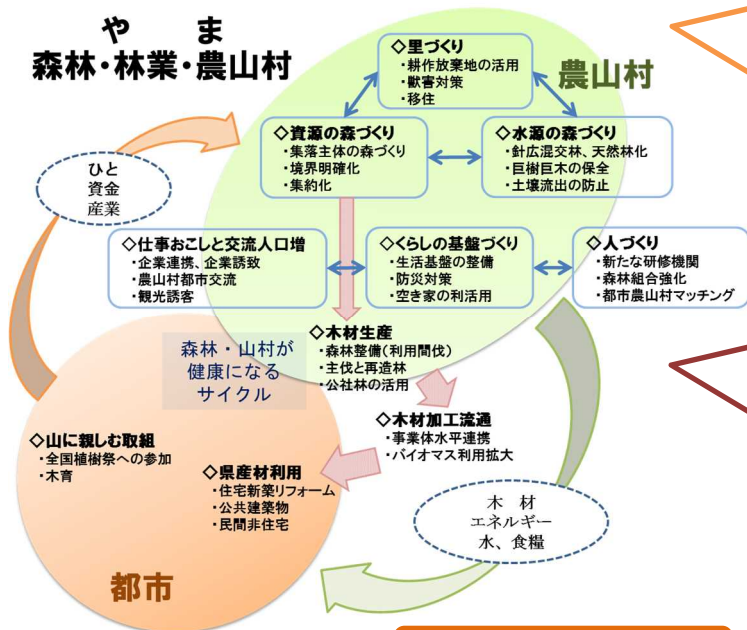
や　ま
森林・林業・農山村

◇里づくり
・耕作放棄地の活用
・獣害対策
・移住

農山村

◇資源の森づくり
・集落主体の森づくり
・境界明確化
・集約化

◇水源の森づくり
・針広混交林、天然林化
・巨樹巨木の保全
・土壌流出の防止

ひと
資金
産業

◇仕事おこしと交流人口増
・企業連携、企業誘致
・農山村都市交流
・観光誘客

◇くらしの基盤づくり
・生活基盤の整備
・防災対策
・空き家の利活用

◇人づくり
・新たな研修機関
・森林組合強化
・都市農山村マッチング

森林・山村が
健康になる
サイクル

◇木材生産
・森林整備(利用間伐)
・主伐と再造林
・公社林の活用

◇木材加工流通
・事業体水平連携
・バイオマス利用拡大

◇山に親しむ取組
・全国植樹祭への参加
・木育

◇県産材利用
・住宅新築リフォーム
・公共建築物
・民間非住宅

木　材
エネルギー
水、食糧

都市